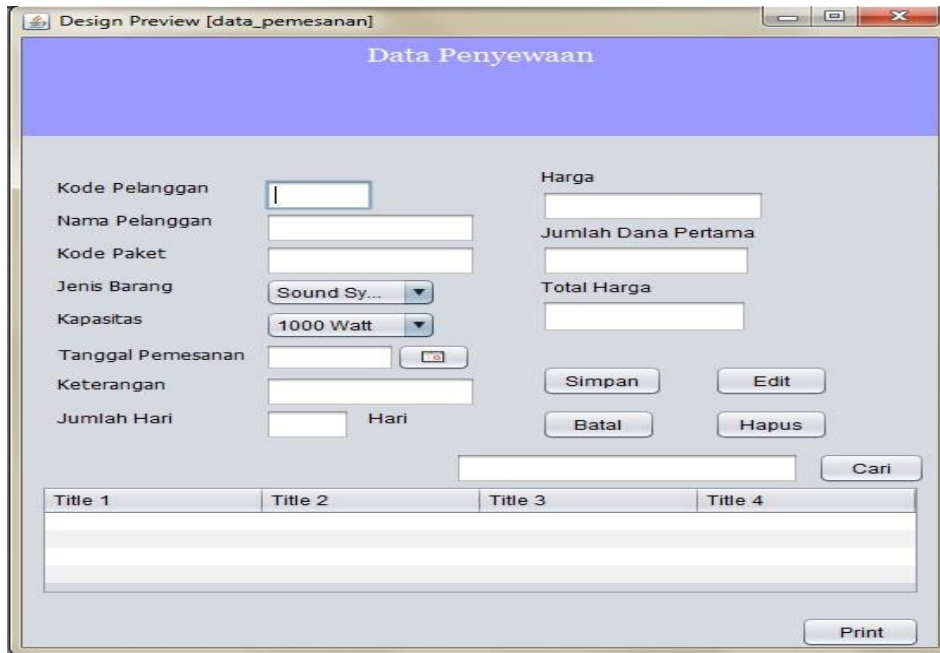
Design Preview [data_pemesanan]

Data Penyewaan

Kode Pelanggan

Nama Pelanggan

Kode Paket

Jenis Barang Sound Sy...

Kapasitas 1000 Watt

Tanggal Pemesanan

Keterangan

Jumlah Hari Hari

Harga

Jumlah Dana Pertama

Total Harga

Simpan Edit

Batal Hapus

Cari

| Title 1 | Title 2 | Title 3 | Title 4 |
|---|---|---|---|
| | | | |
| | | | |
| | | | |
| | | | |

Print